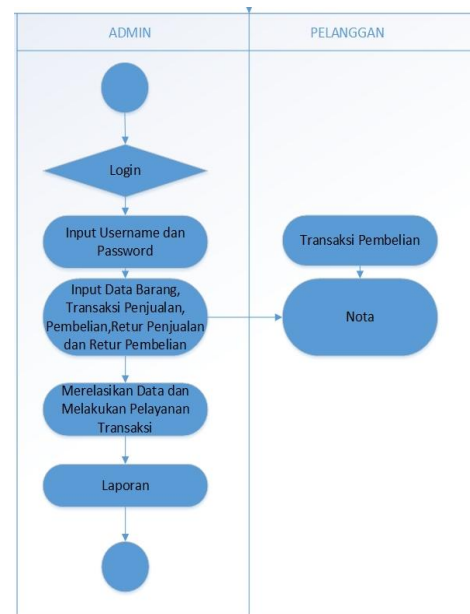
ADMIN

PELANGGAN

Login

Input Username dan Password

Input Data Barang, Transaksi Penjualan, Pembelian,Retur Penjualan dan Retur Pembelian

Merelasikan Data dan Melakukan Pelayanan Transaksi

Laporan

Transaksi Pembelian

Nota